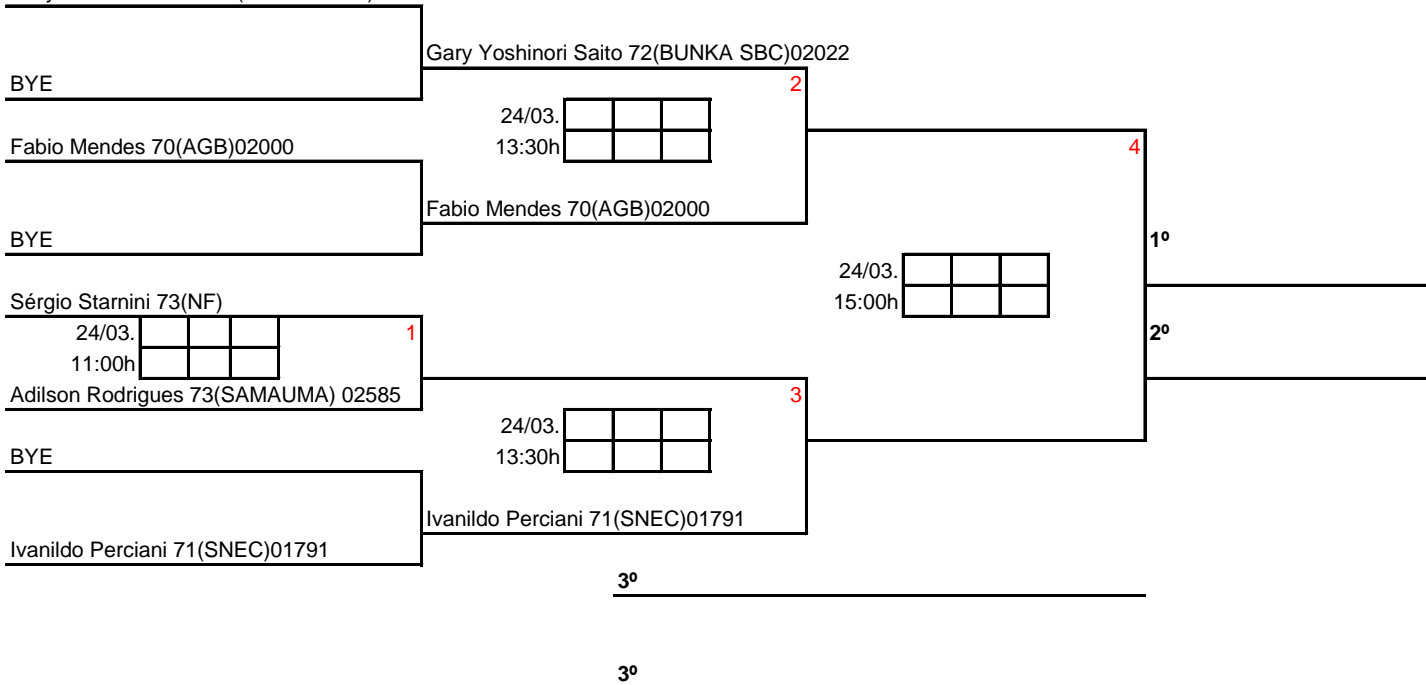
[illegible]

Gary Yoshinori Saito 72(BUNKA SBC)02022

BYE

2

24/03.
13:30h

Fabio Mendes 70(AGB)02000

4

Fabio Mendes 70(AGB)02000

BYE

1º

24/03.
15:00h

Sérgio Starnini 73(NF)

24/03.
11:00h

1

2º

Adilson Rodrigues 73(SAMAUMA) 02585

3

24/03.
13:30h

BYE

Ivanildo Perciani 71(SNEC)01791

Ivanildo Perciani 71(SNEC)01791

3º

3º